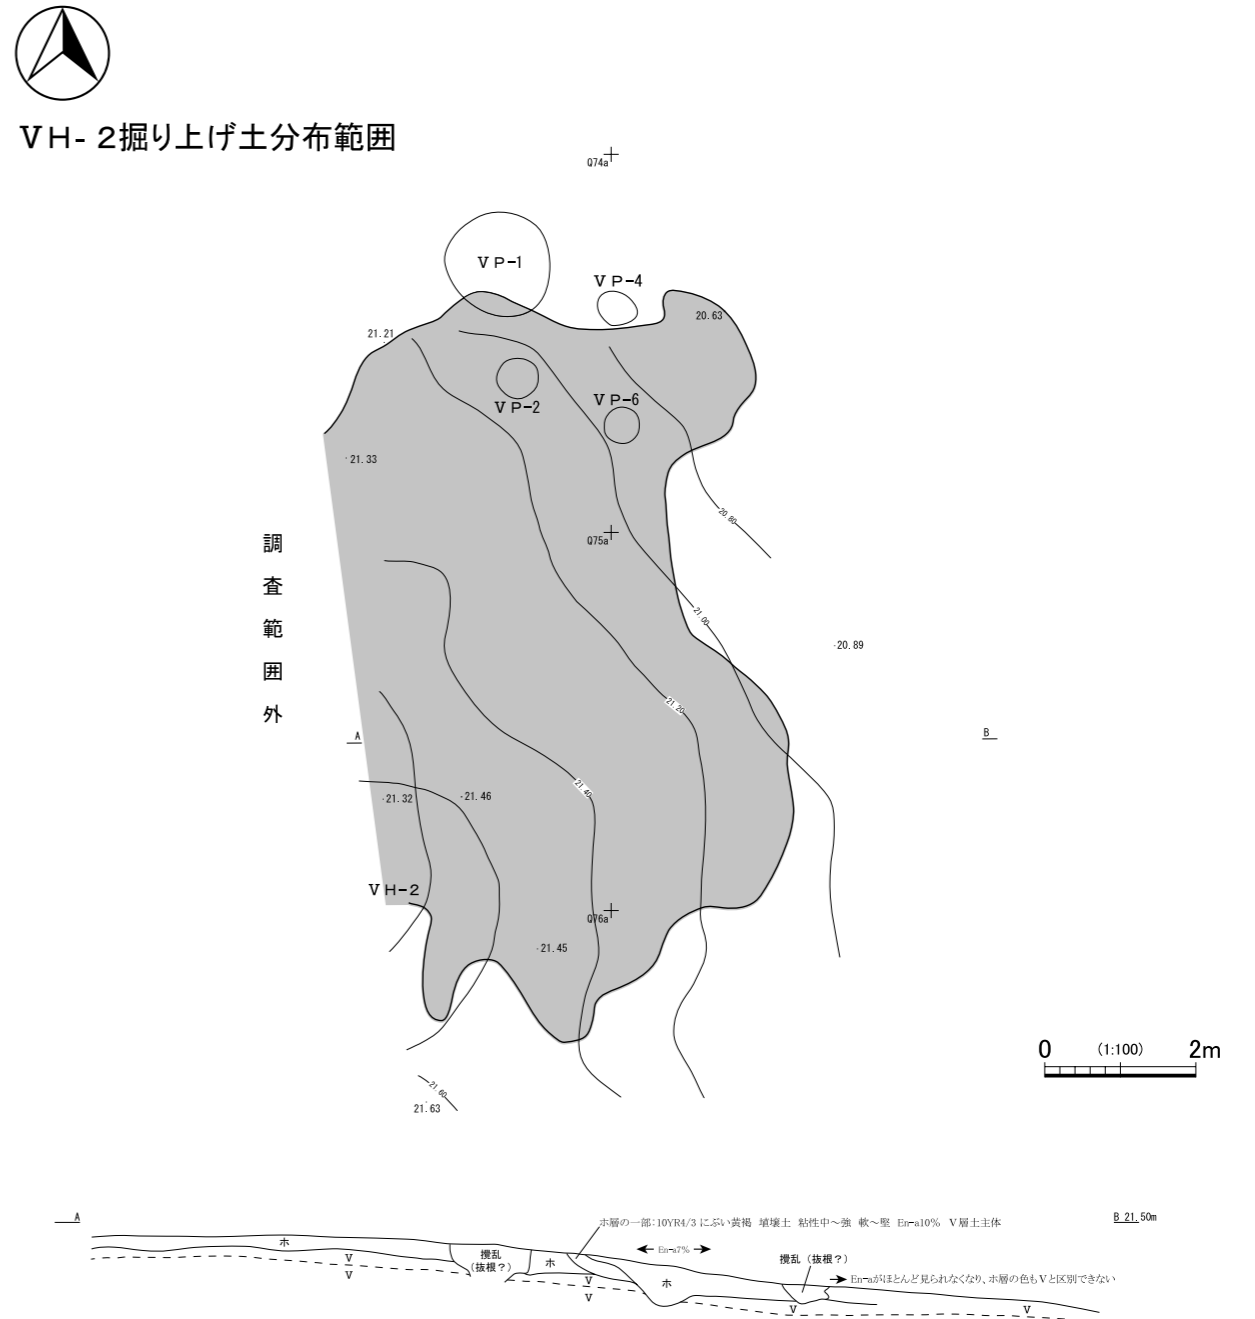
ⅤH- 2掘り上げ土分布範囲

Q74a

ⅤP-1

ⅤP-4

20.63

21.21

ⅤP-2

ⅤP-6

21.33

20.80

Q75a

調
査
範
囲
外

21.00

20.89

21.20

A

B

21.32

21.46

21.40

ⅤH-2

Q76a

21.45

21.60

21.63

0 (1:100) 2m

A

ホ層の一部:10YR4/3 にぶい黄褐 埴壌土 粘性中～強 軟～堅 En-a10% Ⅴ層土主体

B 21.50m

ホ

Ⅴ
Ⅴ

撹乱
(抜根?)

ホ

Ⅴ
Ⅴ

En-a7%

ホ

撹乱(抜根?)

En-aがほとんど見られなくなり、ホ層の色もⅤと区別できない

Ⅴ

Ⅴ